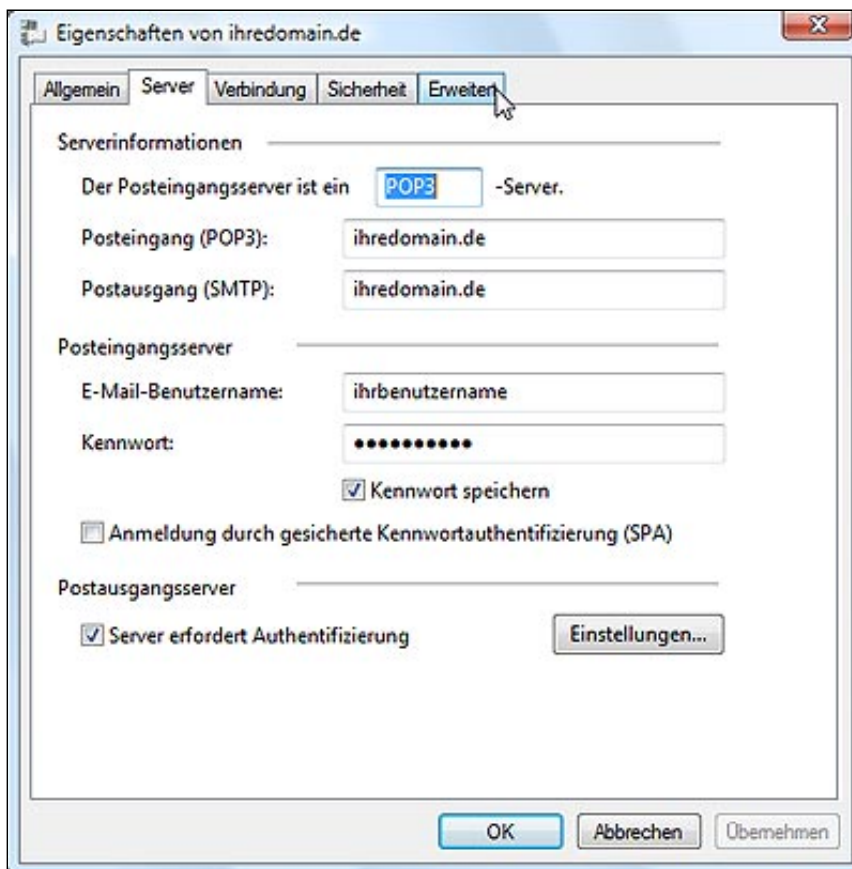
Eigenschaften von ihredomain.de

Allgemein | Server | Verbindung | Sicherheit | Erweitert

Serverinformationen

Der Posteingangsserver ist ein POP3 -Server.

Posteingang (POP3): ihredomain.de

Postausgang (SMTP): ihredomain.de

Posteingangsserver

E-Mail-Benutzername: ihrbenutzername

Kennwort: ••••••••••

Kennwort speichern

Anmeldung durch gesicherte Kennwortauthentifizierung (SPA)

Postausgangsserver

Server erfordert Authentifizierung

Einstellungen...

OK | Abbrechen | Übernehmen